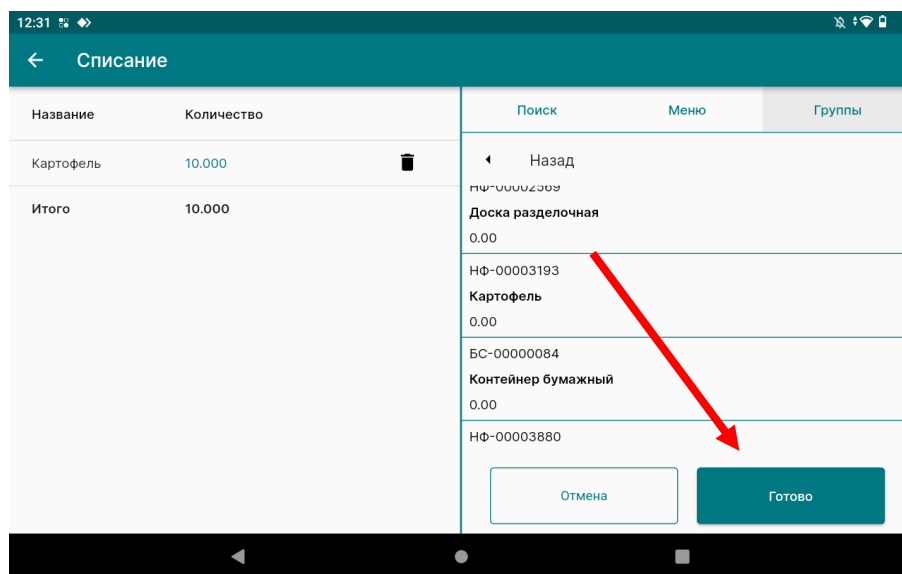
12:31

Списание

| Название | Количество |
|---|---|
| Картофель | 10.000 |
| Итого | 10.000 |

Поиск Меню Группы

Назад

НФ-00002569
Доска разделочная
0.00

НФ-00003193
Картофель
0.00

БС-00000084
Контейнер бумажный
0.00

НФ-00003880

Отмена Готово